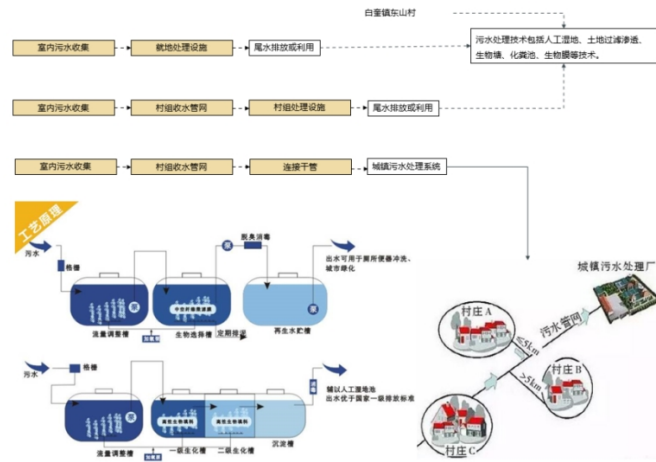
白童镇东山村

室内污水收集

就地处理设施

尾水排放或利用

污水处理技术包括人工湿地、土地过滤渗透、生物墙、化粪池、生物膜等技术。

室内污水收集

村组收水管网

村组处理设施

尾水排放或利用

室内污水收集

村组收水管网

连接干管

城镇污水处理系统

工艺原理

污水

格栅

泵

紫外消毒

出水可用于厕所便器冲洗、城市绿化

流量调整槽

生物选择槽

定期排泥

再生水贮槽

加氧泵

污水

格栅

辅以人工湿地池
出水优于国家一级排放标准

流量调整槽

一级生化槽

二级生化槽

沉淀槽

加氧泵

城镇污水处理厂

村庄A

污水管网

<5km

>5km

村庄B

村庄C